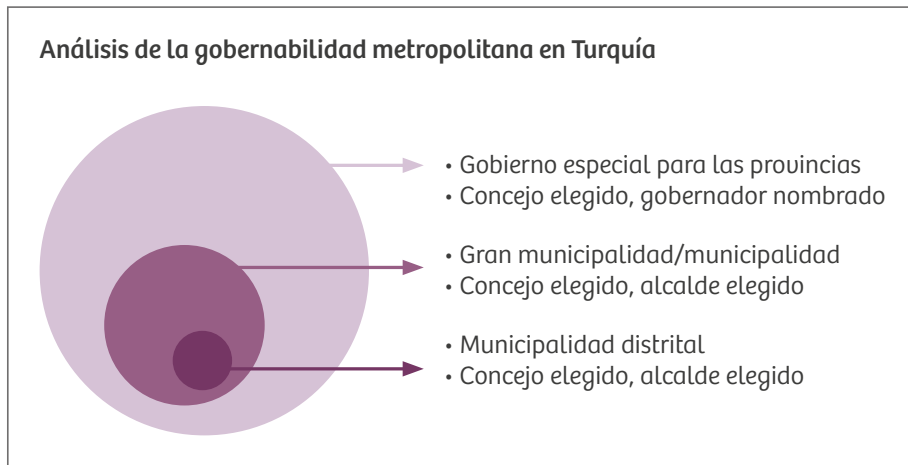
Análisis de la gobernabilidad metropolitana en Turquía

• Gobierno especial para las provincias
• Concejo elegido, gobernador nombrado

• Gran municipalidad/municipalidad
• Concejo elegido, alcalde elegido

• Municipalidad distrital
• Concejo elegido, alcalde elegido